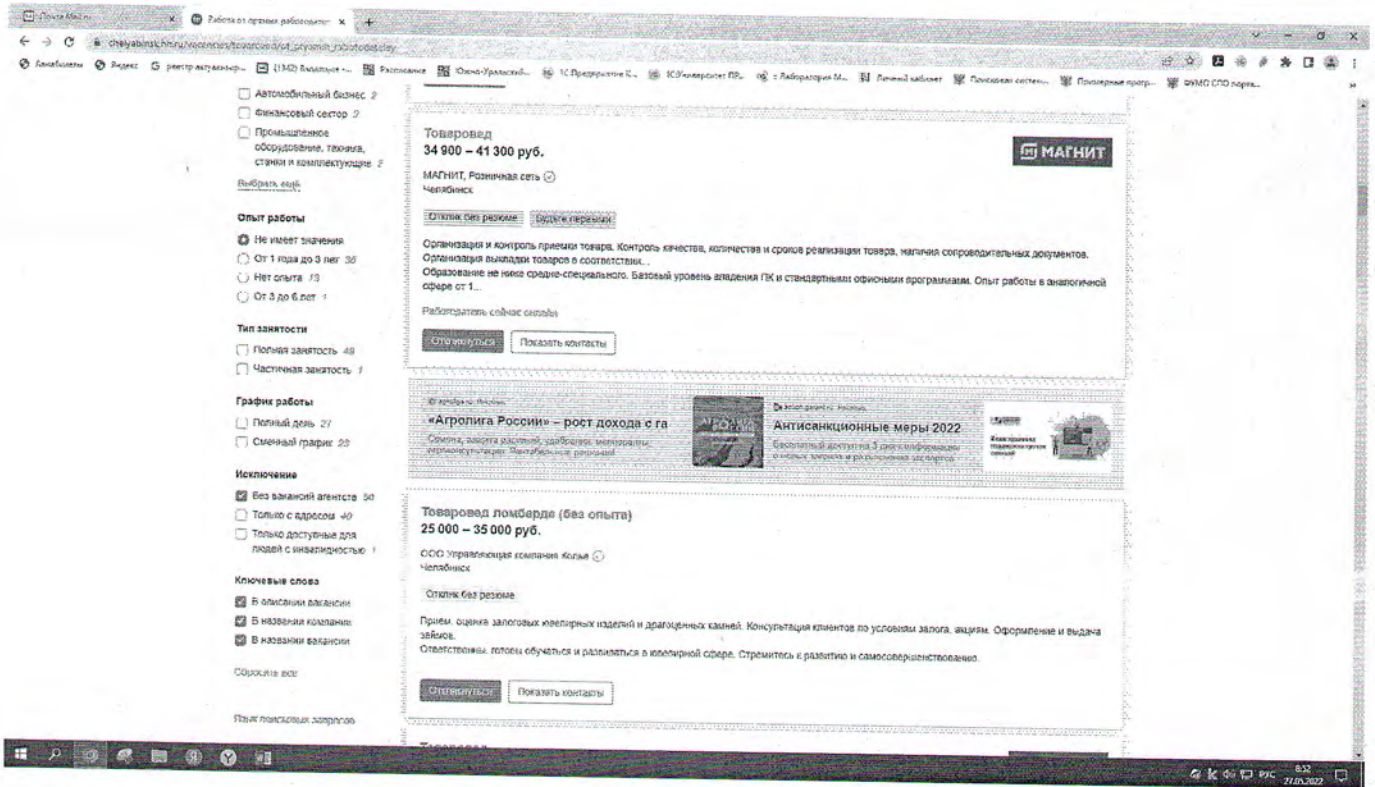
Почта Mail.ru | Работа от прямых работодателей

chelyabinsk.hh.ru/vacancies/tovaroved/ot_pryamih_rabotodatelej

Автомобильный бизнес 2
Финансовый сектор 2
Промышленное оборудование, техника, станки и комплектующие 2
Выбрать ещё

Опыт работы
Не имеет значения
От 1 года до 3 лет 36
Нет опыта 13
От 3 до 6 лет 1

Тип занятости
Полная занятость 49
Частичная занятость 1

График работы
Полный день 27
Сменный график 23

Исключение
Без вакансий агентств 50
Только с адресом 40
Только доступные для людей с инвалидностью 1

Ключевые слова
В описании вакансии
В названии компании
В названии вакансии

Сбросить все

Товаровед
34 900 – 41 300 руб.
МАГНИТ
МАГНИТ, Розничная сеть
Челябинск
Отклик без резюме | Будьте первыми
Организация и контроль приемки товара. Контроль качества, количества и сроков реализации товара, наличия сопроводительных документов. Организация выкладки товаров в соответствии...
Образование не ниже средне-специального. Базовый уровень владения ПК и стандартными офисными программами. Опыт работы в аналогичной сфере от 1...
Работодатель сейчас онлайн
Откликнуться | Показать контакты

«Агролига России» – рост дохода с га
Антисанкционные меры 2022

Товаровед ломбарда (без опыта)
25 000 – 35 000 руб.
ООО Управляющая компания Кольё
Челябинск
Отклик без резюме
Прием, оценка залоговых ювелирных изделий и драгоценных камней. Консультация клиентов по условиям залога, акциям. Оформление и выдача займов.
Ответственны, готовы обучаться и развиваться в ювелирной сфере. Стремитесь к развитию и самосовершенствованию.
Откликнуться | Показать контакты

Товаровед

8:52
27.05.2022